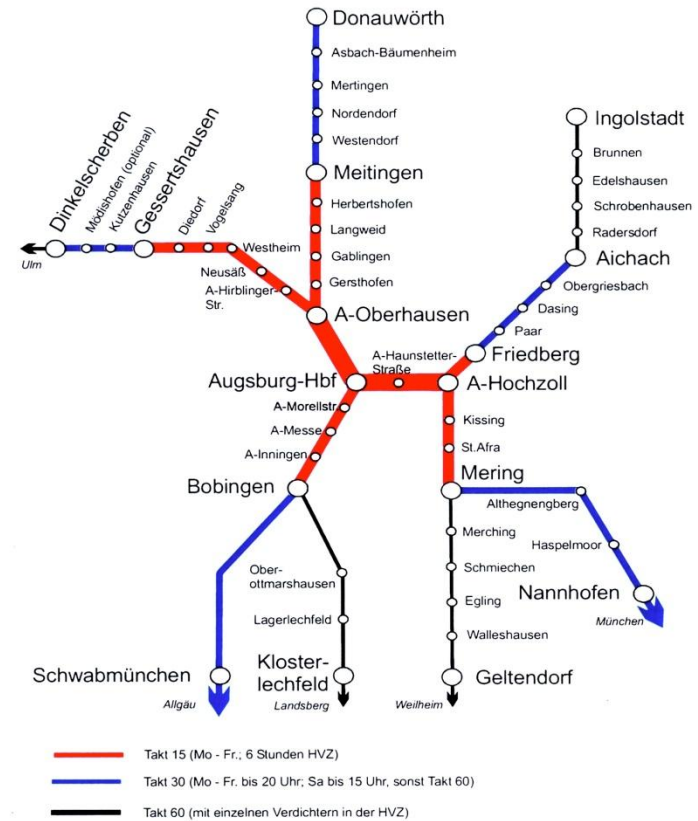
Donauwörth
Asbach-Bäumenheim
Mertingen
Nordendorf
Westendorf
Meitingen
Herbertshofen
Langweid
Gablingen
Gersthofen
A-Oberhausen

Ingolstadt
Brunnen
Edelshausen
Schrobenhausen
Radersdorf
Aichach
Obergriesbach
Dasing
Paar
Friedberg

Dinkelscherben
Mödishofen (optional)
Kutzenhausen
Gessertshausen
Diedorf
Vogelsang
Westheim
Neusäß
A-Hirblinger-Str.
Ulm

A-Haunstetter-Straße
Augsburg-Hbf
A-Hochzoll
A-Morellstr.
A-Messe
A-Inningen
Bobingen
Kissing
St.Afra
Mering
Althegnenberg
Haspelmoor
Nannhofen
München
Merching
Schmiechen
Egling
Walleshausen
Geltendorf
Weilheim
Ober-ottmarshausen
Lagerlechfeld
Kloster-lechfeld
Landsberg
Schwabmünchen
Allgäu

Takt 15 (Mo - Fr.; 6 Stunden HVZ)
Takt 30 (Mo - Fr. bis 20 Uhr; Sa bis 15 Uhr, sonst Takt 60)
Takt 60 (mit einzelnen Verdichtern in der HVZ)